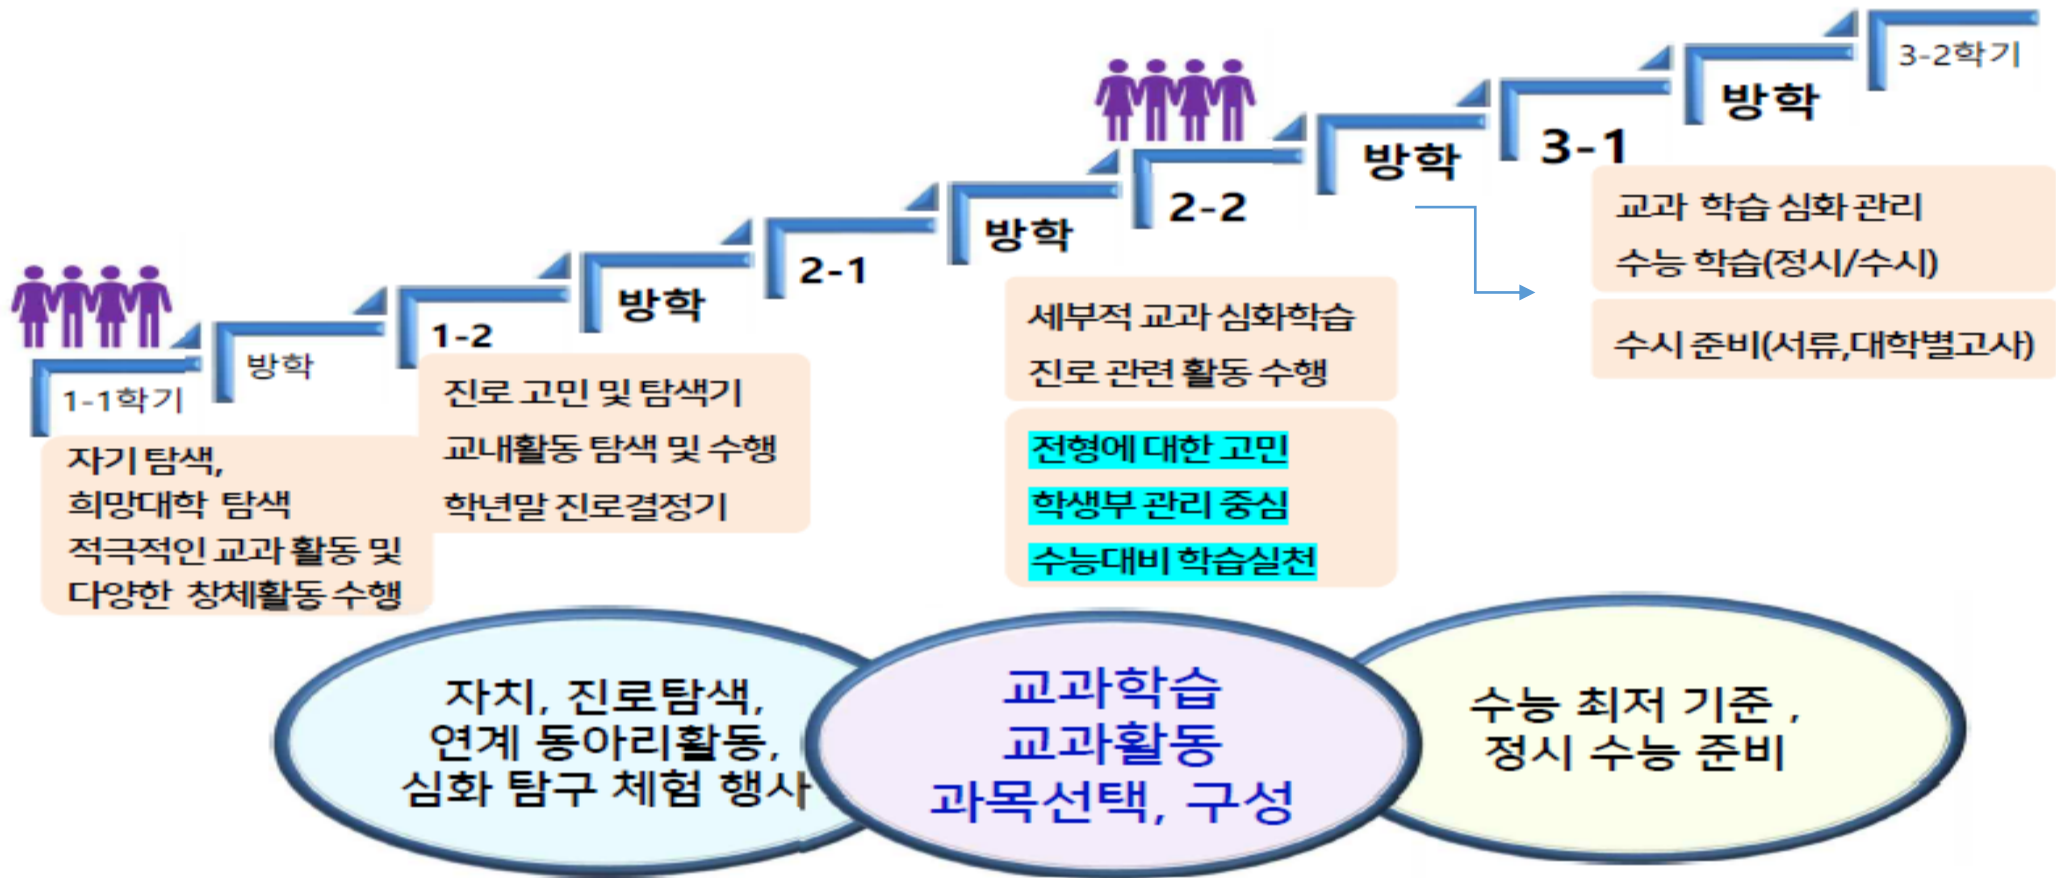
1-1학기

방학

1-2

방학

2-1

방학

2-2

방학

3-1

방학

3-2학기

자기 탐색,
희망대학 탐색
적극적인 교과 활동 및
다양한 창체활동 수행

진로 고민 및 탐색기
교내활동 탐색 및 수행
학년말 진로결정기

세부적 교과 심화학습
진로 관련 활동 수행

전형에 대한 고민
학생부 관리 중심
수능대비 학습실천

교과 학습 심화 관리
수능 학습(정시/수시)

수시 준비(서류,대학별고사)

자치, 진로탐색,
연계 동아리활동,
심화 탐구 체험 행사

교과학습
교과활동
과목선택, 구성

수능 최저 기준 ,
정시 수능 준비